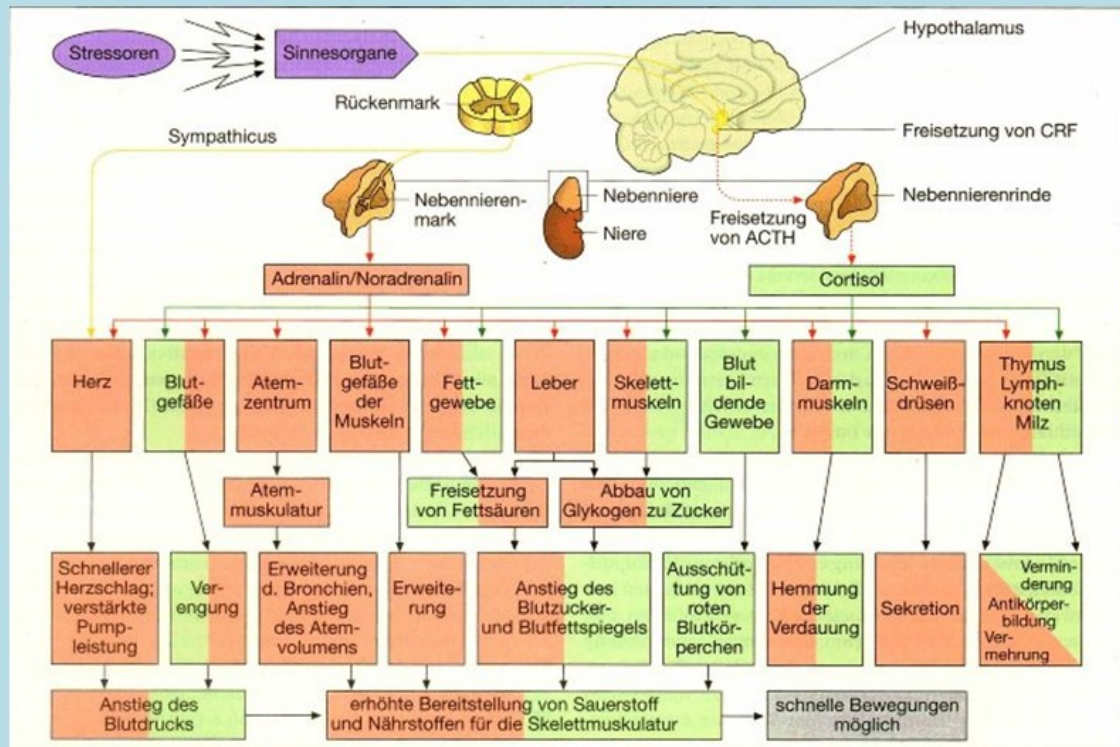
Stressoren

Sinnesorgane

Hypothalamus

Rückenmark

Sympathicus

Freisetzung von CRF

Nebennierenmark

Nebenniere

Niere

Freisetzung von ACTH

Nebennierenrinde

Adrenalin/Noradrenalin

Cortisol

Herz

Blutgefäße

Atemzentrum

Blutgefäße der Muskeln

Fettgewebe

Leber

Skelettmuskeln

Blut bildende Gewebe

Darmmuskeln

Schweißdrüsen

Thymus Lymphknoten Milz

Atemmuskulatur

Freisetzung von Fettsäuren

Abbau von Glykogen zu Zucker

Schnellerer Herzschlag; verstärkte Pumpleistung

Verengung

Erweiterung d. Bronchien, Anstieg des Atemvolumens

Erweiterung

Anstieg des Blutzucker- und Blutfettspiegels

Ausschüttung von roten Blutkörperchen

Hemmung der Verdauung

Sekretion

Verminderung Antikörperbildung Vermehrung

Anstieg des Blutdrucks

erhöhte Bereitstellung von Sauerstoff und Nährstoffen für die Skelettmuskulatur

schnelle Bewegungen möglich